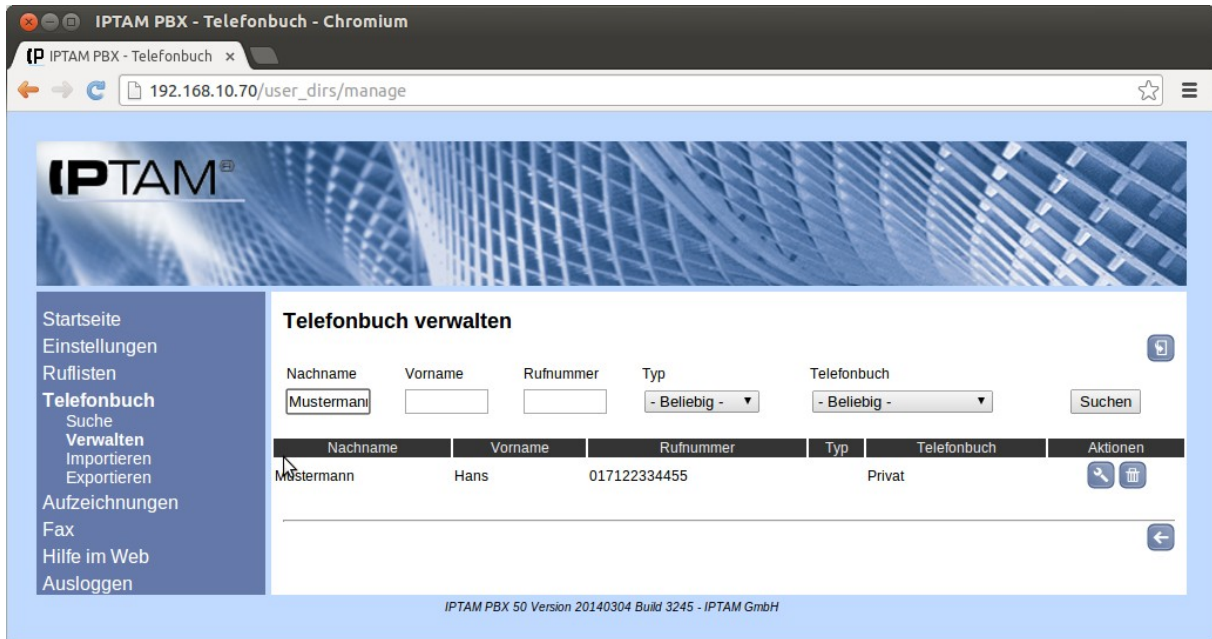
IPTAM PBX - Telefonbuch - Chromium

IPTAM PBX - Telefonbuch ×

192.168.10.70/user_dirs/manage

IPTAM

Startseite
Einstellungen
Ruflisten
Telefonbuch
Suche
Verwalten
Importieren
Exportieren
Aufzeichnungen
Fax
Hilfe im Web
Ausloggen

Telefonbuch verwalten

Nachname: Mustermann
Vorname:
Rufnummer:
Typ: - Beliebig -
Telefonbuch: - Beliebig -
Suchen

| Nachname | Vorname | Rufnummer | Typ | Telefonbuch | Aktionen |
|---|---|---|---|---|---|
| Mustermann | Hans | 017122334455 | | Privat | |

IPTAM PBX 50 Version 20140304 Build 3245 - IPTAM GmbH